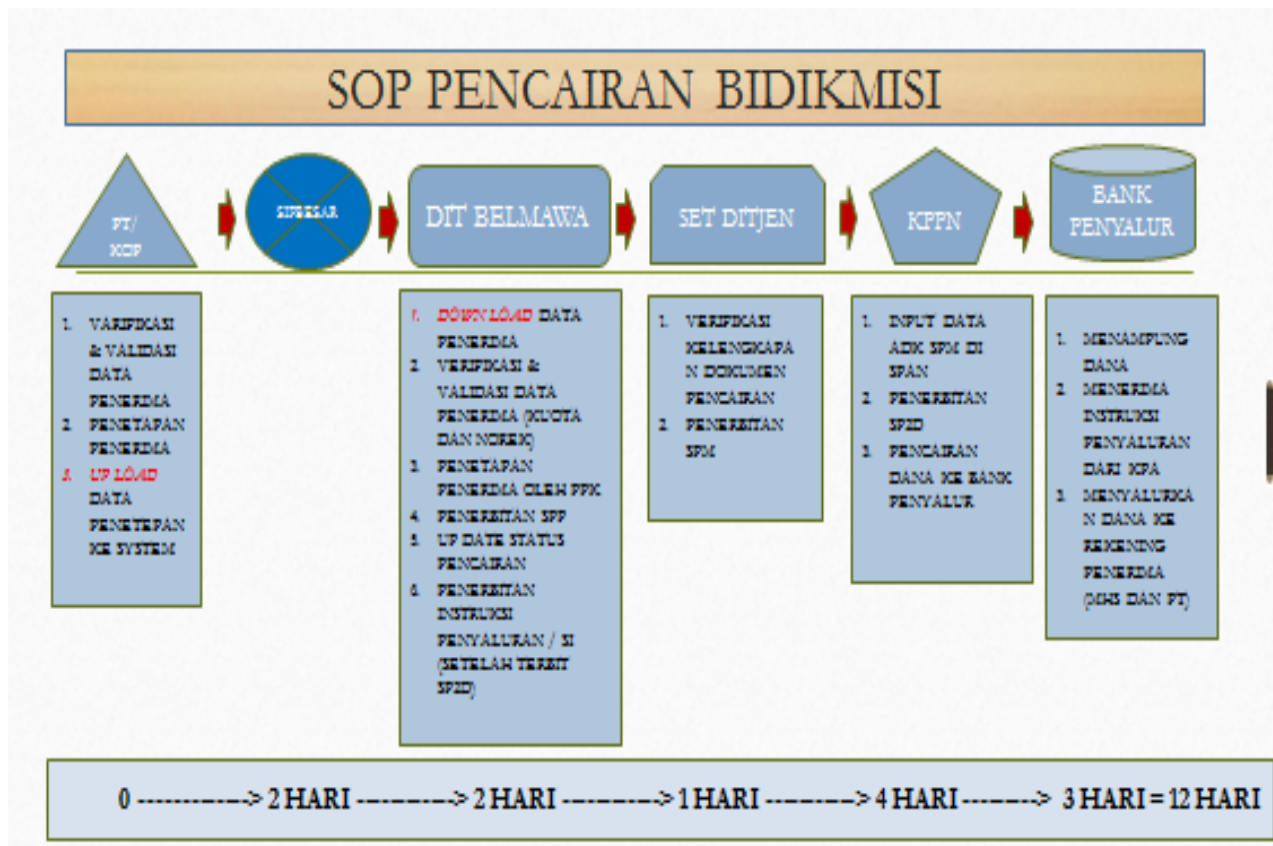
SOP PENCAIRAN BIDIKMISI

PT/ KOP

SIPBESAR

DIT BELMAWA

SET DITJEN

KPPN

BANK PENYALUR

1. VARIFIKASI & VALIDASI DATA PENERIMA
2. PENETAPAN PENERIMA
3. UP LOAD DATA PENETEPAN KE SYSTEM

1. DOWN LOAD DATA PENERIMA
2. VERIFIKASI & VALIDASI DATA PENERIMA (KUOTA DAN NOREK)
3. PENETAPAN PENERIMA OLEH PPK
4. PENERBITAN SPP
5. UP DATE STATUS PENCAIRAN
6. PENERBITAN INSTRUKSI PENYALURAN / SI (SETELAH TERBIT SP2D)

1. VERIFIKASI KELENGKAPAN DOKUMEN PENCAIRAN
2. PENERBITAN SPM

1. INPUT DATA ADK SPM DI SPAN
2. PENERBITAN SP2D
3. PENCAIRAN DANA KE BANK PENYALUR

1. MENAMPUNG DANA
2. MENERIMA INSTRUKSI PENYALURAN DARI KPA
3. MENYALURKAN DANA KE REKENING PENERIMA (MHS DAN PT)

0 ----------> 2 HARI --------> 2 HARI --------> 1 HARI --------> 4 HARI --------> 3 HARI = 12 HARI